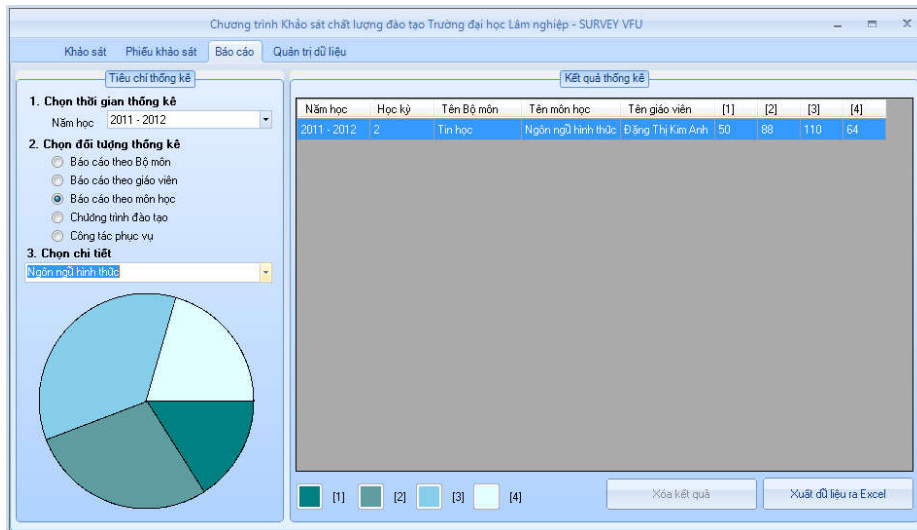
Chương trình Khảo sát chất lượng đào tạo Trường đại học Lâm nghiệp - SURVEY VFU

Khảo sát Phiếu khảo sát Báo cáo Quản trị dữ liệu

Tiêu chí thống kê

1. Chọn thời gian thống kê

Năm học 2011 - 2012

2. Chọn đối tượng thống kê

Báo cáo theo Bộ môn

Báo cáo theo giáo viên

Báo cáo theo môn học

Chương trình đào tạo

Công tác phục vụ

3. Chọn chi tiết

Ngôn ngữ hình thức

Kết quả thống kê

| Năm học | Học kỳ | Tên Bộ môn | Tên môn học | Tên giáo viên | [1] | [2] | [3] | [4] |
|---|---|---|---|---|---|---|---|---|
| 2011 - 2012 | 2 | Tin học | Ngôn ngữ hình thức | Đặng Thị Kim Anh | 50 | 88 | 110 | 64 |

[1] [2] [3] [4]

Xóa kết quả

Xuất dữ liệu ra Excel